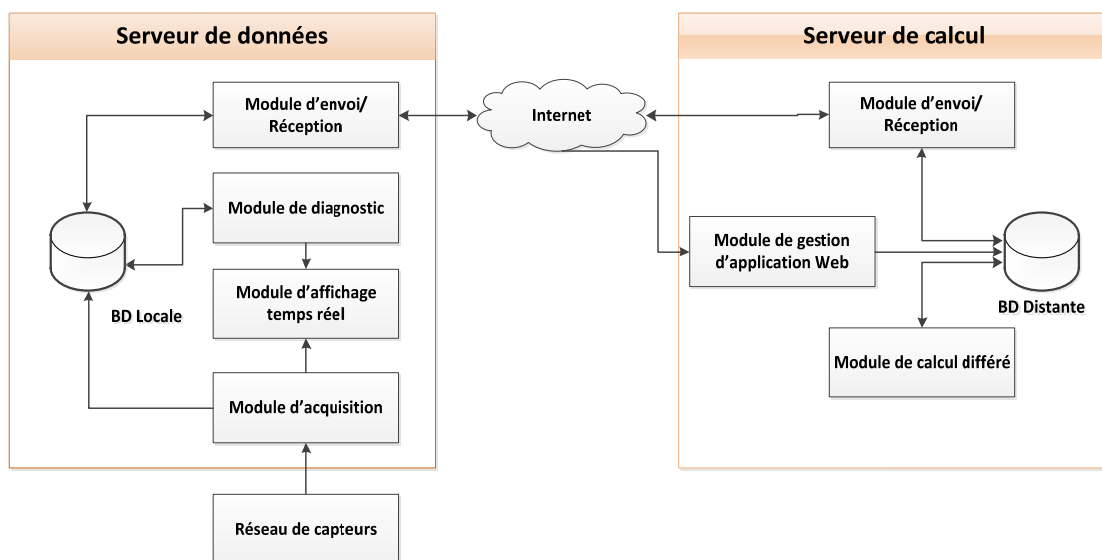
Serveur de données

Module d'envoi/ Réception

Module de diagnostic

BD Locale

Module d'affichage temps réel

Module d'acquisition

Réseau de capteurs

Internet

Serveur de calcul

Module d'envoi/ Réception

Module de gestion d'application Web

BD Distante

Module de calcul différé